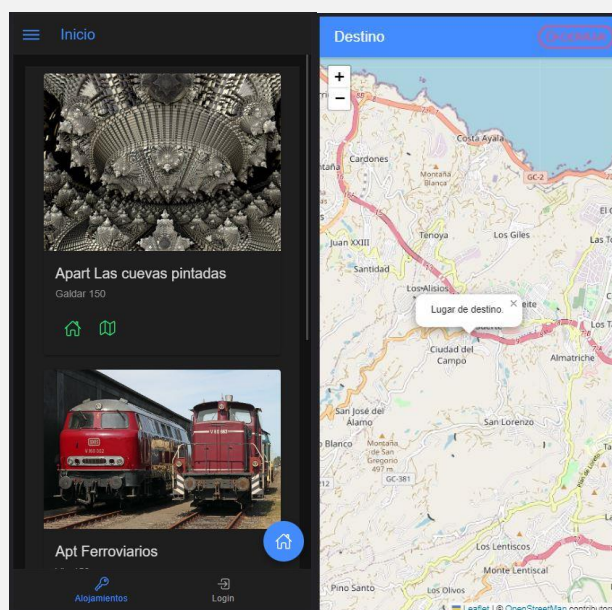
Inicio

Apart Las cuevas pintadas

Galdar 150

Apt Ferroviarios

Alojamientos

Login

Destino

Ocultame

+

−

Lugar de destino.

×

Costa Ayala

Cardones

Montaña Blanca

GC-2

Juan XXIII

Tenoya

Los Giles

Santidad

Los Alisios

Ciudad del Campo

Almatriche

San José del Álamo

San Lorenzo

Blanco

Montaña de San Gregorio 497 m

GC-381

Los Lentiscos

Monte Lentiscal

Pino Santo

Los Olivos

Leaflet | © OpenStreetMap contributors